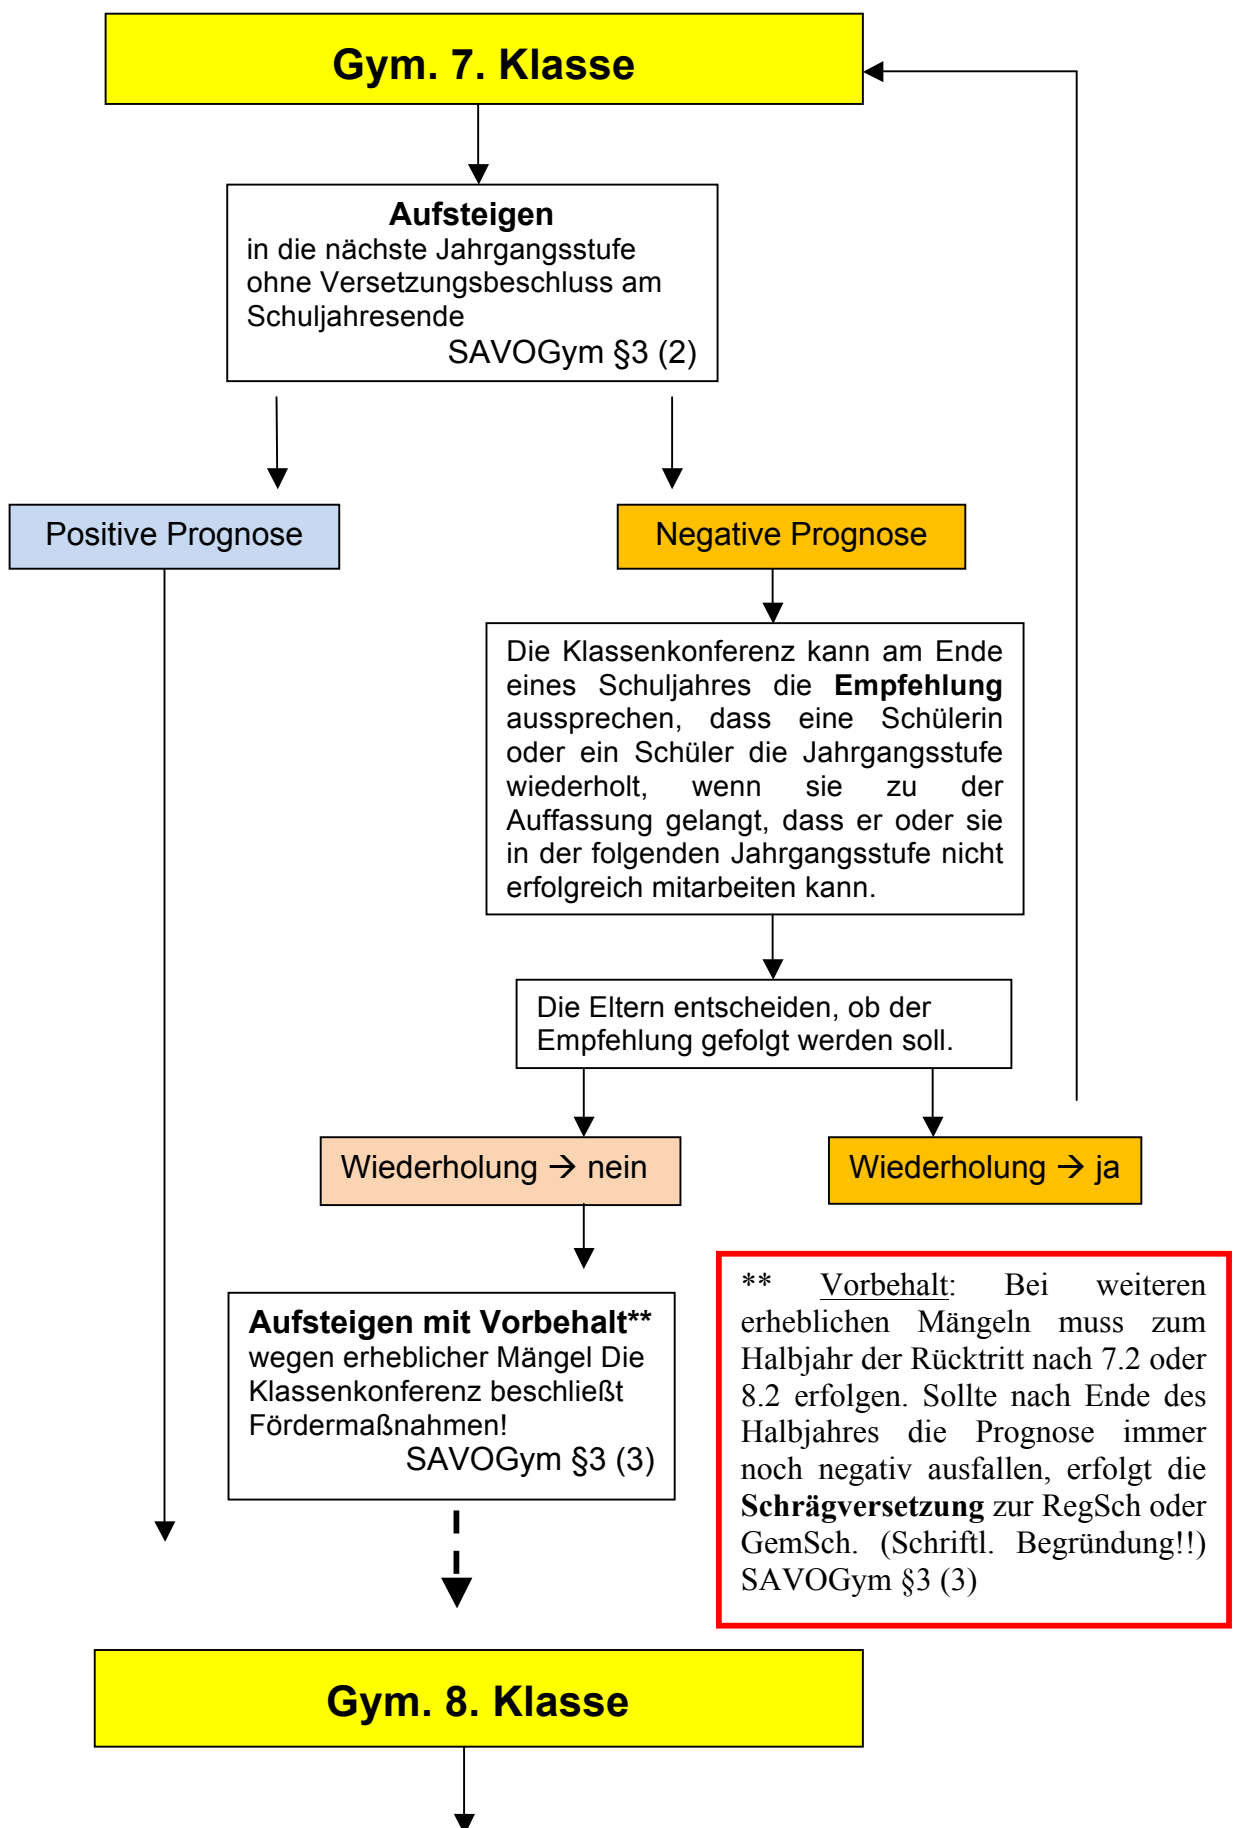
Gym. 7. Klasse

Aufsteigen
in die nächste Jahrgangsstufe ohne Versetzungsbeschluss am Schuljahresende
SAVOGym §3 (2)

Positive Prognose

Negative Prognose

Die Klassenkonferenz kann am Ende eines Schuljahres die Empfehlung aussprechen, dass eine Schülerin oder ein Schüler die Jahrgangsstufe wiederholt, wenn sie zu der Auffassung gelangt, dass er oder sie in der folgenden Jahrgangsstufe nicht erfolgreich mitarbeiten kann.

Die Eltern entscheiden, ob der Empfehlung gefolgt werden soll.

Wiederholung → nein

Wiederholung → ja

Aufsteigen mit Vorbehalt**
wegen erheblicher Mängel Die Klassenkonferenz beschließt Fördermaßnahmen!
SAVOGym §3 (3)

** Vorbehalt: Bei weiteren erheblichen Mängeln muss zum Halbjahr der Rücktritt nach 7.2 oder 8.2 erfolgen. Sollte nach Ende des Halbjahres die Prognose immer noch negativ ausfallen, erfolgt die Schrägversetzung zur RegSch oder GemSch. (Schriftl. Begründung!!) SAVOGym §3 (3)

Gym. 8. Klasse